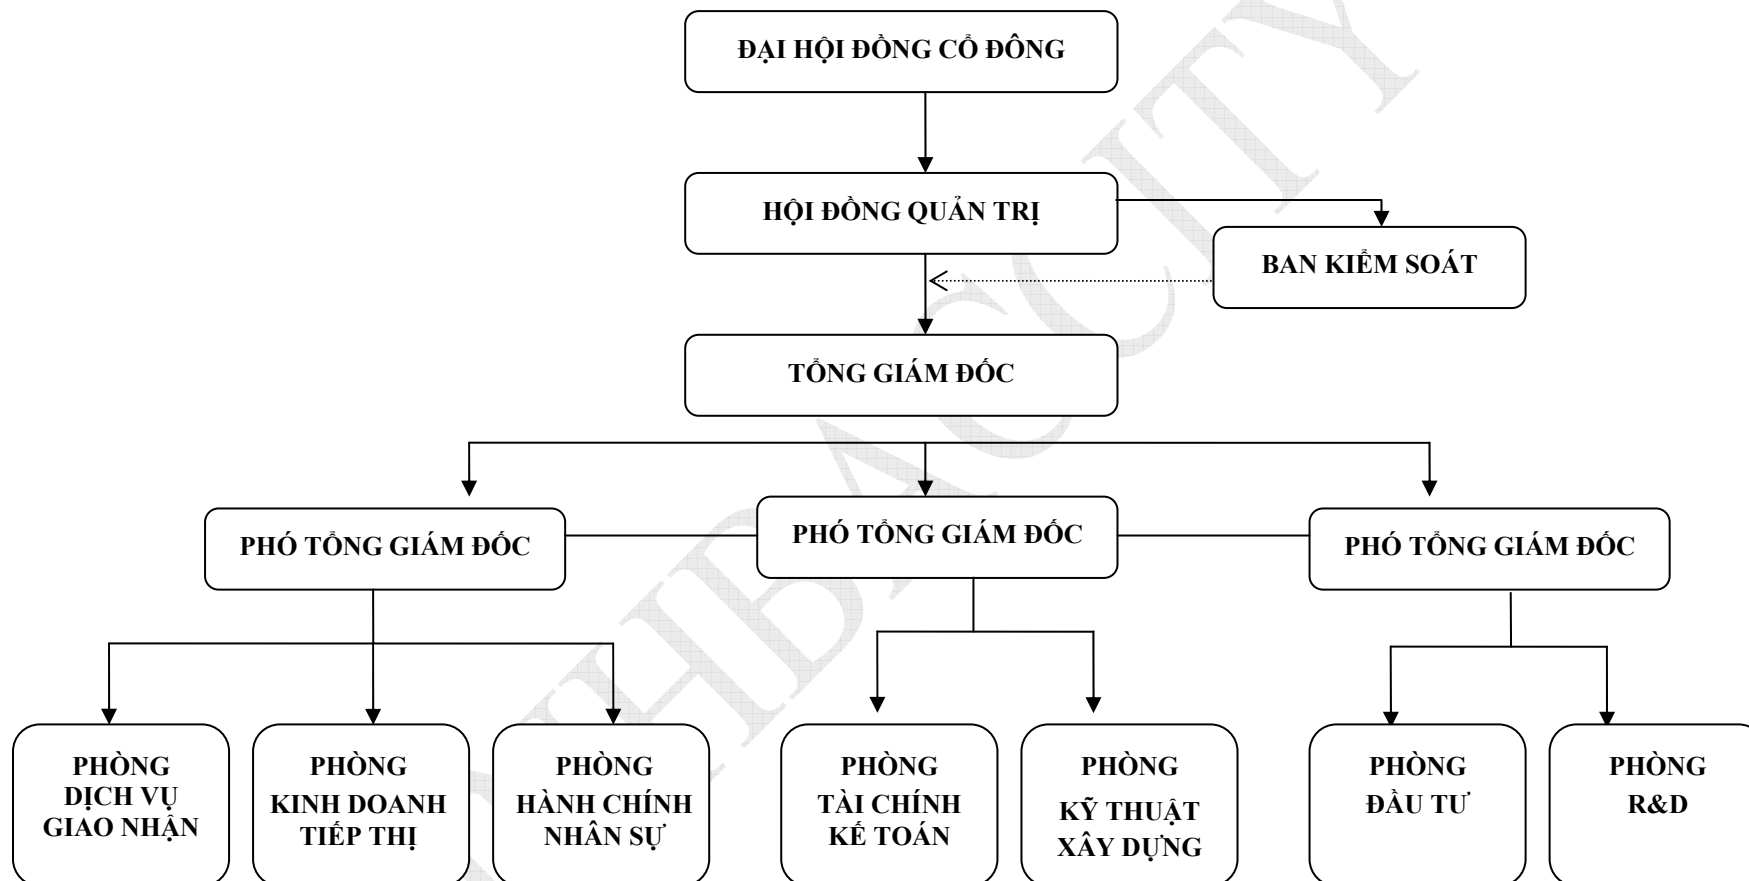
ĐẠI HỘI ĐỒNG CỔ ĐÔNG

HỘI ĐỒNG QUẢN TRỊ

BAN KIỂM SOÁT

TỔNG GIÁM ĐỐC

PHÓ TỔNG GIÁM ĐỐC

PHÓ TỔNG GIÁM ĐỐC

PHÓ TỔNG GIÁM ĐỐC

PHÒNG DỊCH VỤ GIAO NHẬN

PHÒNG KINH DOANH TIẾP THỊ

PHÒNG HÀNH CHÍNH NHÂN SỰ

PHÒNG TÀI CHÍNH KẾ TOÁN

PHÒNG KỸ THUẬT XÂY DỰNG

PHÒNG ĐẦU TƯ

PHÒNG R&D